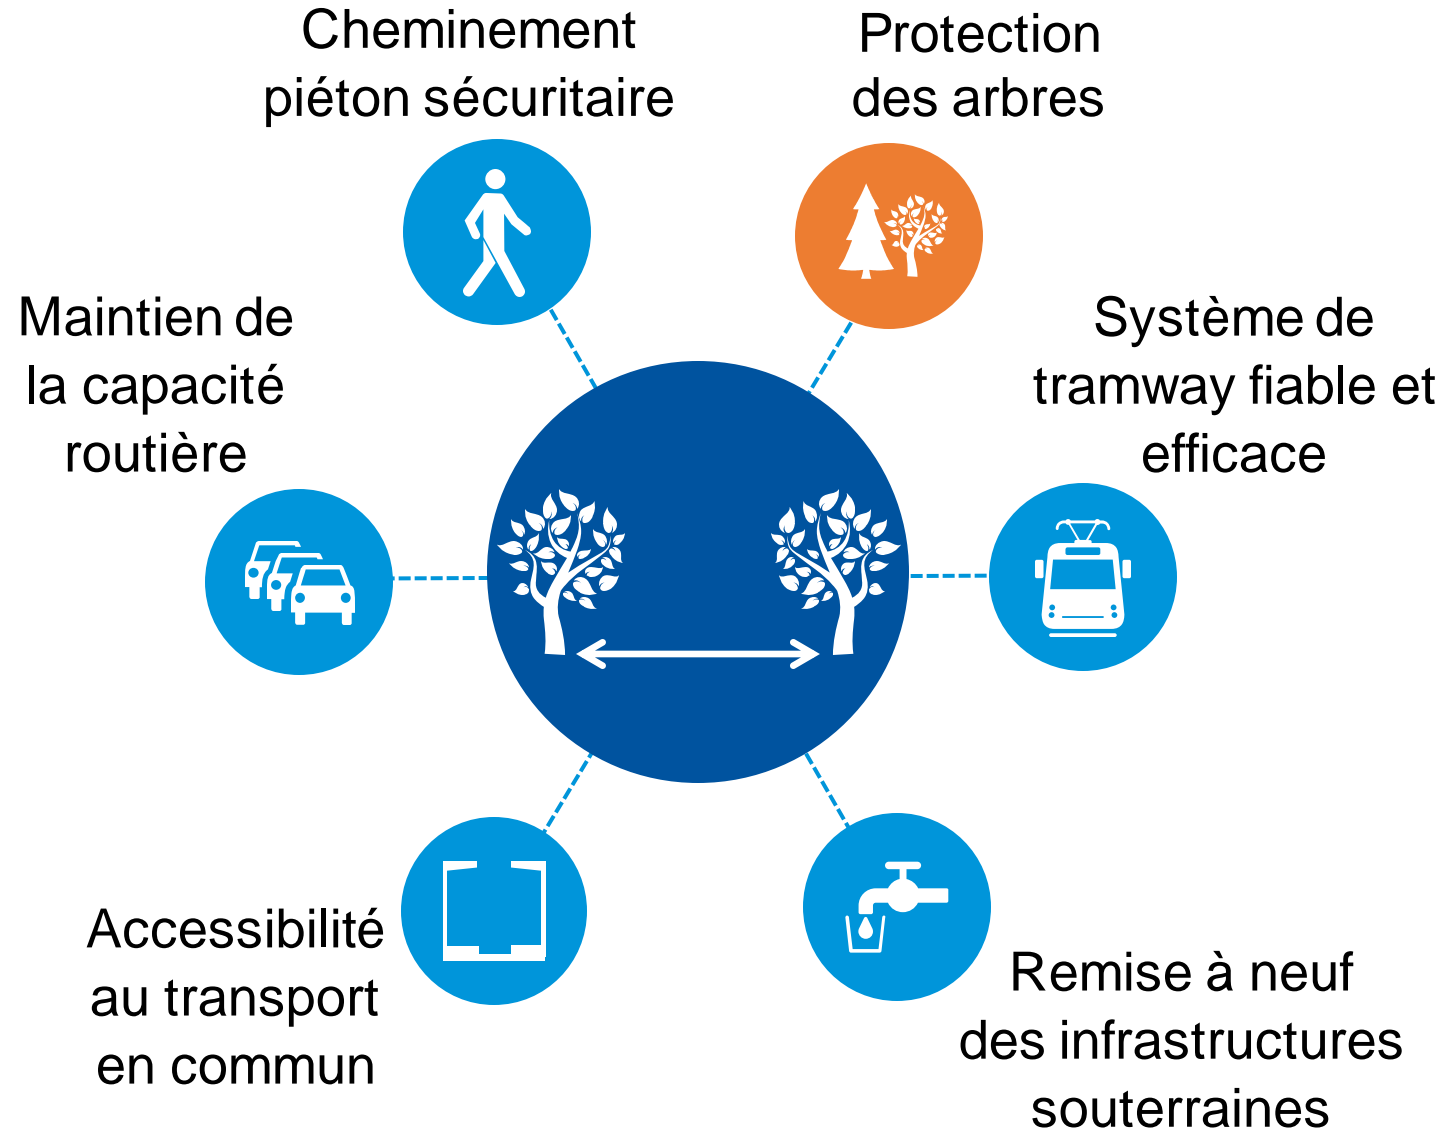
Cheminement piéton sécuritaire

Protection des arbres

Maintien de la capacité routière

Système de tramway fiable et efficace

Accessibilité au transport en commun

Remise à neuf des infrastructures souterraines